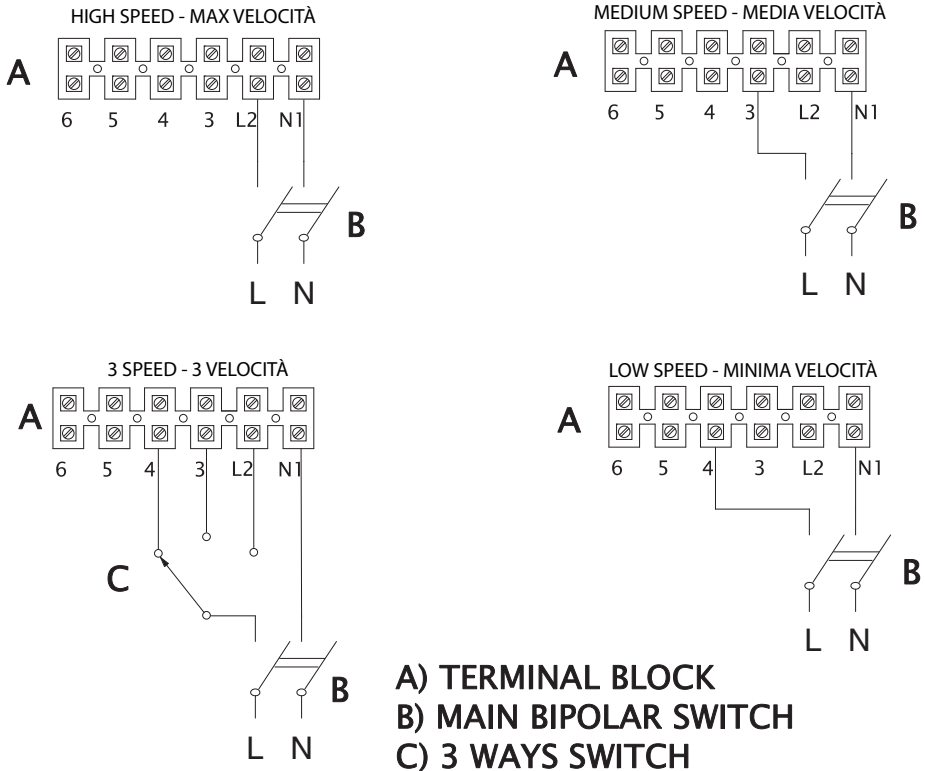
HIGH SPEED - MAX VELOCITÀ

A

6 5 4 3 L2 N1

B

L N

MEDIUM SPEED - MEDIA VELOCITÀ

A

6 5 4 3 L2 N1

B

L N

3 SPEED - 3 VELOCITÀ

A

6 5 4 3 L2 N1

C

B

L N

LOW SPEED - MINIMA VELOCITÀ

A

6 5 4 3 L2 N1

B

L N

A) TERMINAL BLOCK
B) MAIN BIPOLAR SWITCH
C) 3 WAYS SWITCH